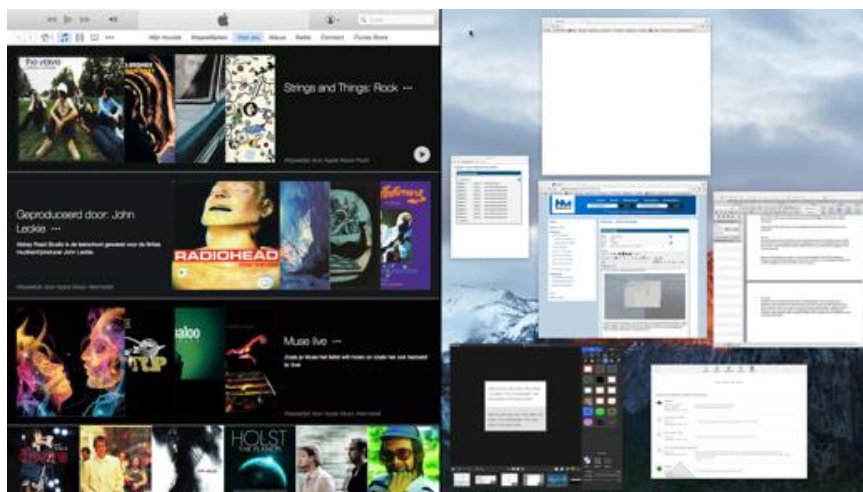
Mijn muziek Afspeellijsten Voor jou Nieuw Radio Connect iTunes Store

the verve

Strings and Things: Rock ···

Afspeellijst door Apple Music Rock

Geproduceerd door: John Leckie ···

Abbey Road Studio is de leerschool geweest voor de Britse muziekproducer John Leckie.

Afspeellijst door Apple Music Alternatief

RADIOHEAD

Muse live ···

Zoals je Muse hebt leren kennen en zoals het ook bedoeld is: live.

Afspeellijst door Apple Music Alternatief

HOLST
THE PLANETS